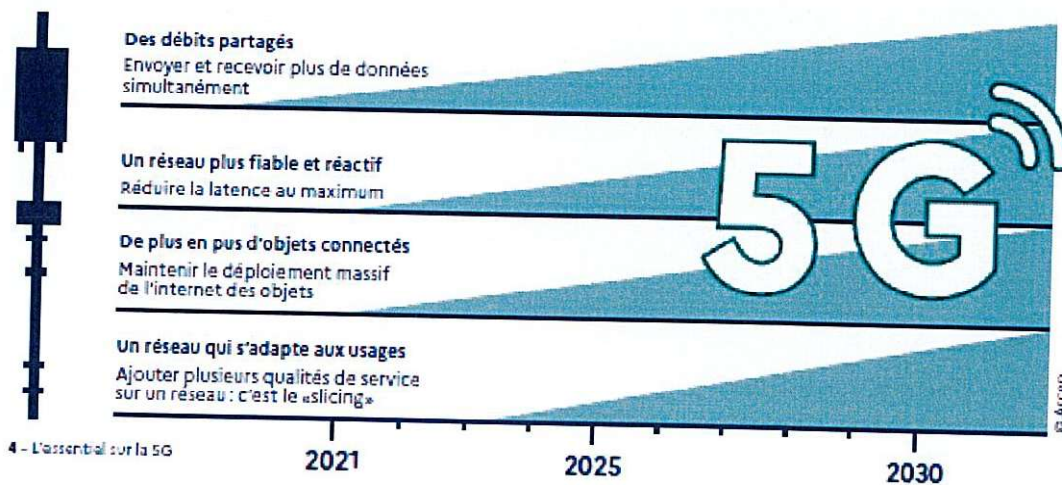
Des débits partagés
Envoyer et recevoir plus de données simultanément

Un réseau plus fiable et réactif
Réduire la latence au maximum

De plus en pus d'objets connectés
Maintenir le déploiement massif de l'internet des objets

Un réseau qui s'adapte aux usages
Ajouter plusieurs qualités de service sur un réseau : c'est le «slicing»

5G

2021
2025
2030

© Arcep

4 - L'essentiel sur la 5G